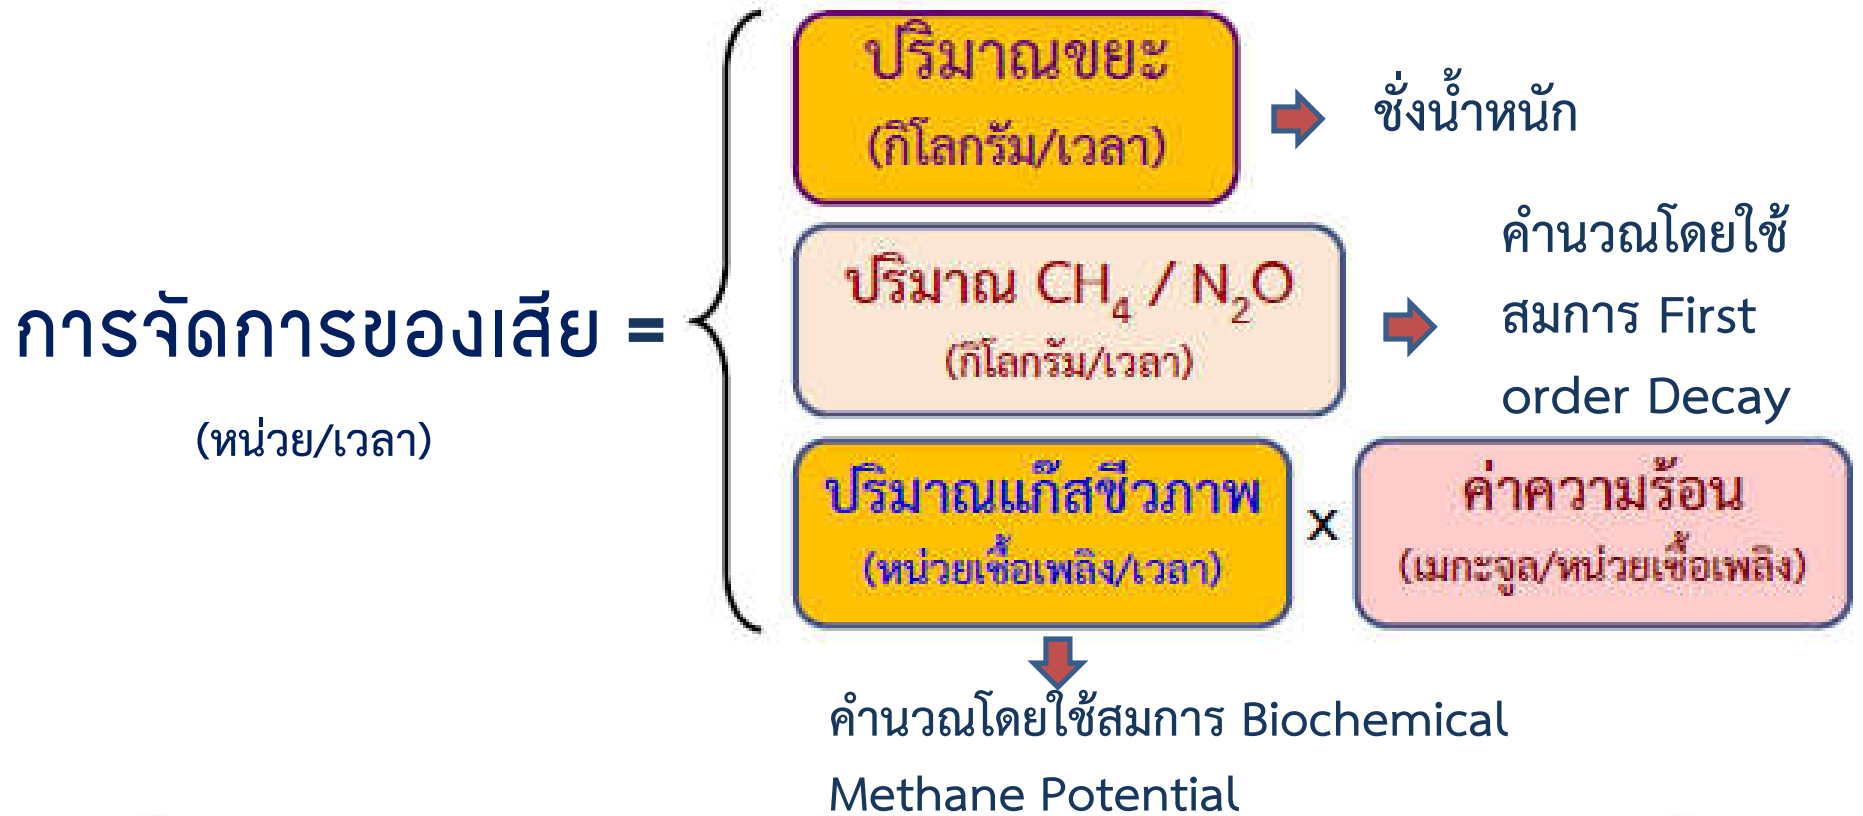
การจัดการของเสีย =

(หน่วย/เวลา)

ปริมาณขยะ
(กิโลกรัม/เวลา)

ชั่งน้ำหนัก

ปริมาณ $CH_4$ / $N_2O$
(กิโลกรัม/เวลา)

คำนวณโดยใช้สมการ First order Decay

ปริมาณแก๊สชีวภาพ
(หน่วยเชื้อเพลิง/เวลา)

x

ค่าความร้อน
(เมกะจูล/หน่วยเชื้อเพลิง)

คำนวณโดยใช้สมการ Biochemical Methane Potential